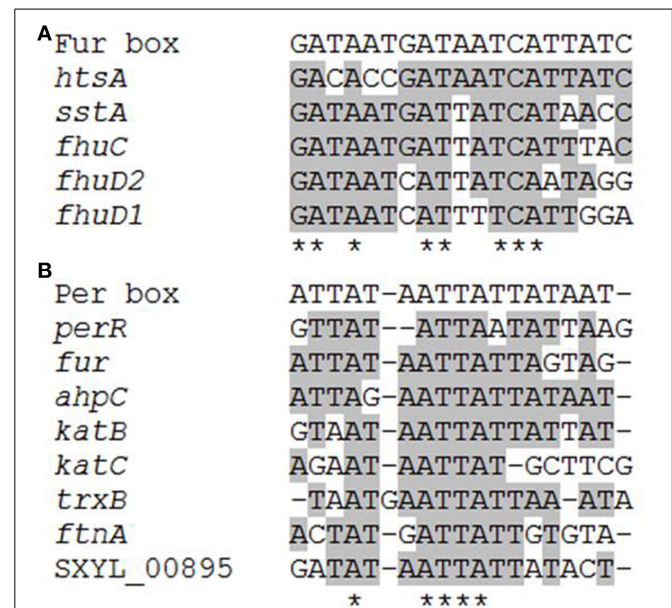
A

| | |
|---|---|
| Fur box | GATAATGATAATCATTATC |
| htsA | GACACCGATAATCATTATC |
| sstA | GATAATGATTATCATAACC |
| fhuC | GATAATGATTATCATTTAC |
| fhuD2 | GATAATCATTATCAATAGG |
| fhuD1 | GATAATCATTTTCATTGGA |
| | ** * ** *** |

B

| | |
|---|---|
| Per box | ATTAT-AATTATTATAAT- |
| perR | GTTAT--ATTAATATTAAG |
| fur | ATTAT-AATTATTAGTAG- |
| ahpC | ATTAG-AATTATTATAAT- |
| katB | GTAAT-AATTATTATTAT- |
| katC | AGAAT-AATTAT-GCTTCG |
| trxB | -TAATGAATTATTAA-ATA |
| ftnA | ACTAT-GATTATTGTGTA- |
| SXYL_00895 | GATAT-AATTATTATACT- |
| | * **** |